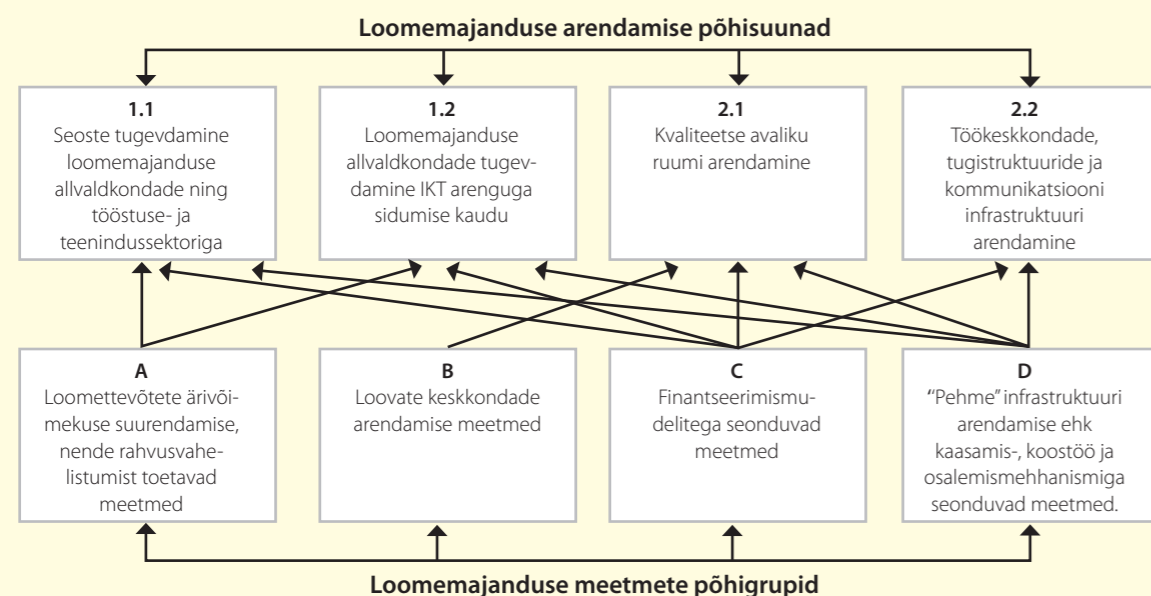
Loomemajanduse arendamise põhisuunad

1.1
Seoste tugevdamine loomemajanduse allvaldkondade ning tööstuse- ja teenindussektoriga

1.2
Loomemajanduse allvaldkondade tugevdamine IKT arenguga sidumise kaudu

2.1
Kvaliteetse avaliku ruumi arendamine

2.2
Töökeskkondade, tugistruktuuride ja kommunikatsiooni infrastruktuuri arendamine

A
Loomettevõtete ärivõimekuse suurendamise, nende rahvusvahelistumist toetavad meetmed

B
Loovate keskkondade arendamise meetmed

C
Finantseerimismudelitega seonduvad meetmed

D
"Pehme" infrastruktuuri arendamise ehk kaasamis-, koostöö ja osalemismehhanismiga seonduvad meetmed.

Loomemajanduse meetmete põhigrupid